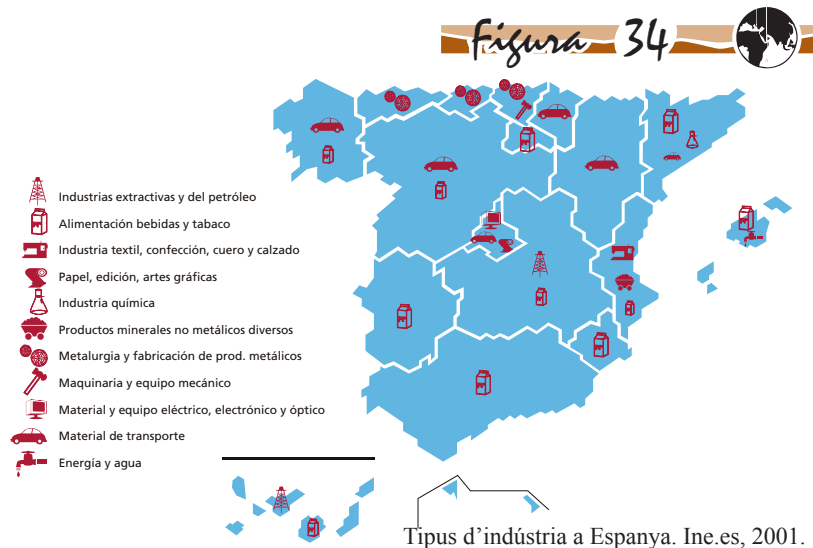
Figura 34

Industrias extractivas y del petróleo
Alimentación bebidas y tabaco
Industria textil, confección, cuero y calzado
Papel, edición, artes gráficas
Industria química
Productos minerales no metálicos diversos
Metalurgia y fabricación de prod. metálicos
Maquinaria y equipo mecánico
Material y equipo eléctrico, electrónico y óptico
Material de transporte
Energía y agua

Tipus d'indústria a Espanya. Ine.es, 2001.